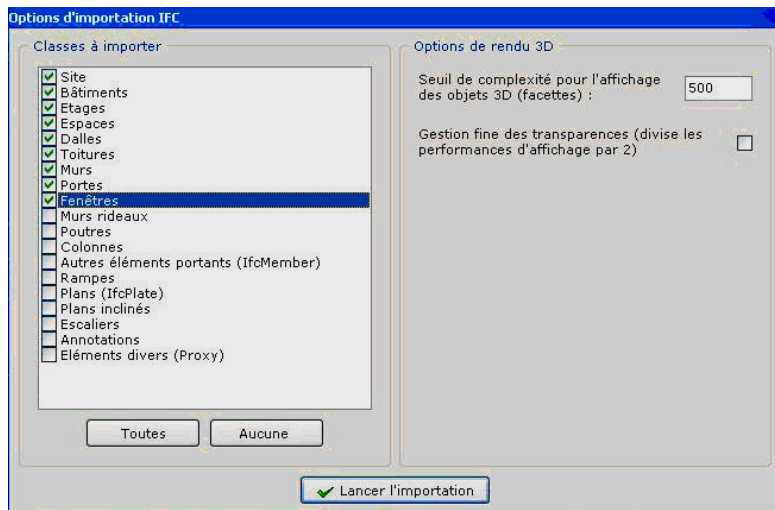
Options d'importation IFC

Classes à importer

Site
Bâtiments
Etages
Espaces
Dalles
Toitures
Murs
Portes
Fenêtres
Murs rideaux
Poutres
Colonnes
Autres éléments portants (IfcMember)
Rampes
Plans (IfcPlate)
Plans inclinés
Escaliers
Annotations
Eléments divers (Proxy)

Toutes
Aucune

Options de rendu 3D

Seuil de complexité pour l'affichage des objets 3D (facettes) :
500

Gestion fine des transparences (divise les performances d'affichage par 2)

Lancer l'importation